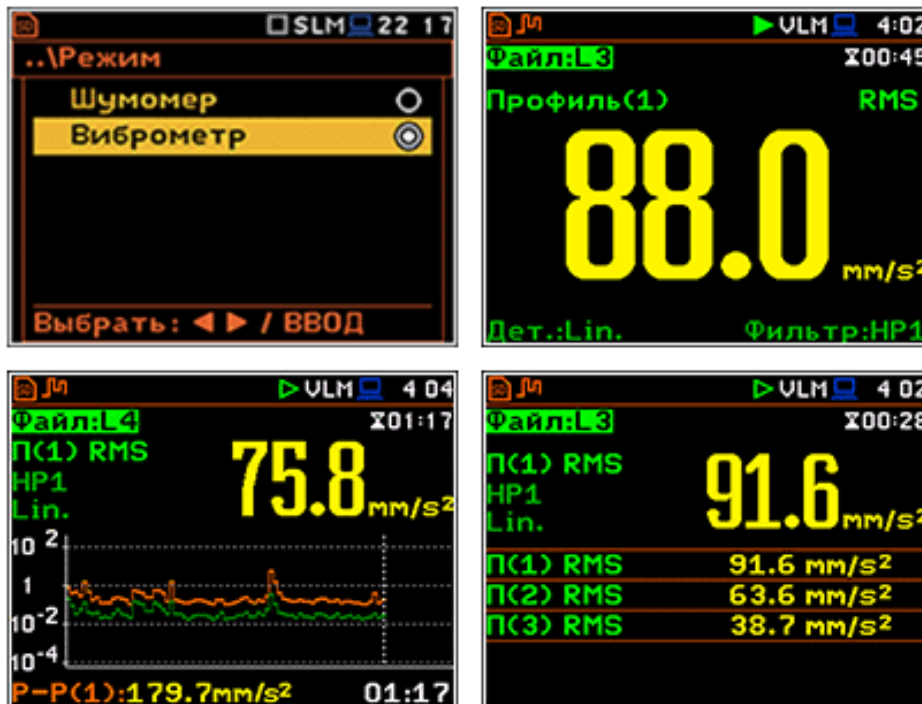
SLM 22 17
..\Режим
Шумомер
Виброметр
Выбрать: ◀ ▶ / ВВОД

VLM 4:02
Файл:L3
Σ00:45
Профиль(1)
RMS
88.0
mm/s²
Дет.:Lin.
Фильтр:HP1

VLM 4 04
Файл:L4
Σ01:17
П(1) RMS
HP1
Lin.
75.8 mm/s²
$10^2$
1
$10^{-2}$
$10^{-4}$
P-P(1):179.7mm/s²
01:17

VLM 4 02
Файл:L3
Σ00:28
П(1) RMS
HP1
Lin.
91.6 mm/s²
П(1) RMS 91.6 mm/s²
П(2) RMS 63.6 mm/s²
П(3) RMS 38.7 mm/s²